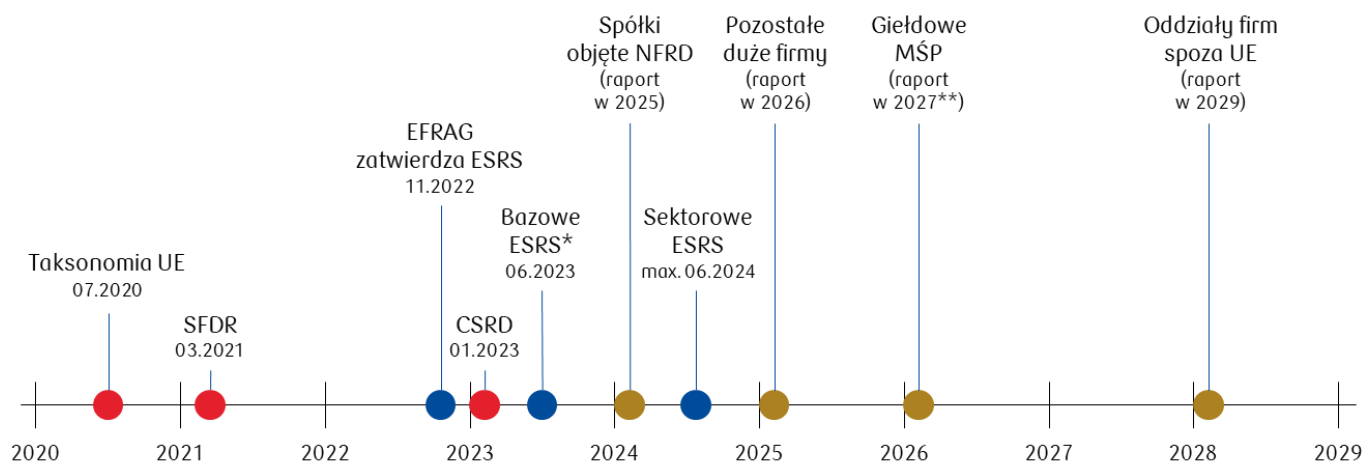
Spółki objęte NFRD (raport w 2025)

Pozostałe duże firmy (raport w 2026)

Giełdowe MŚP (raport w 2027**)

Oddziały firm spoza UE (raport w 2029)

EFRAG zatwierdza ESRS 11.2022

Bazowe ESRS* 06.2023

Sektorowe ESRS max. 06.2024

Taksonomia UE 07.2020

SFDR 03.2021

CSRD 01.2023

2020 2021 2022 2023 2024 2025 2026 2027 2028 2029